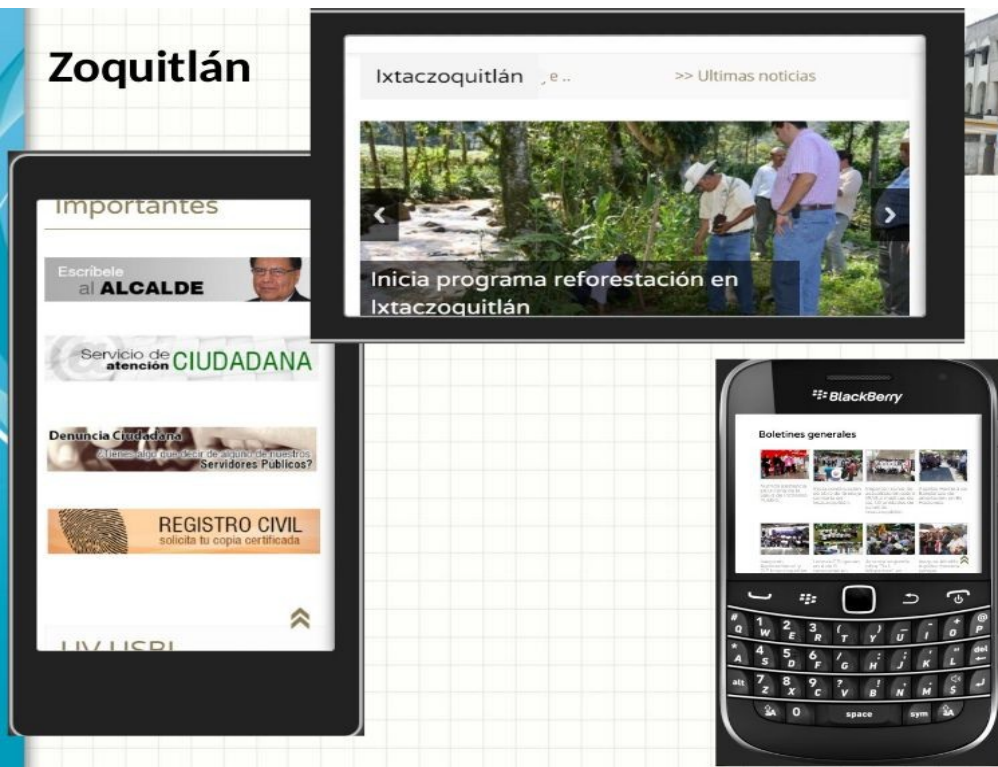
Zoquitlán

Ixtaczoquitlán , e ..

>> Ultimas noticias

Inicia programa reforestación en Ixtaczoquitlán

Importantes

Escribele al ALCALDE

Servicio de atención CIUDADANA

Denuncia Ciudadana ¿Tienes algo que decir de alguno de nuestros Servidores Públicos?

REGISTRO CIVIL solicita tu copia certificada

BlackBerry

Boletines generales

Q W E R T Y U I O P
A S D F G H J K L del
alt Z X C V B N M $
0 space sym